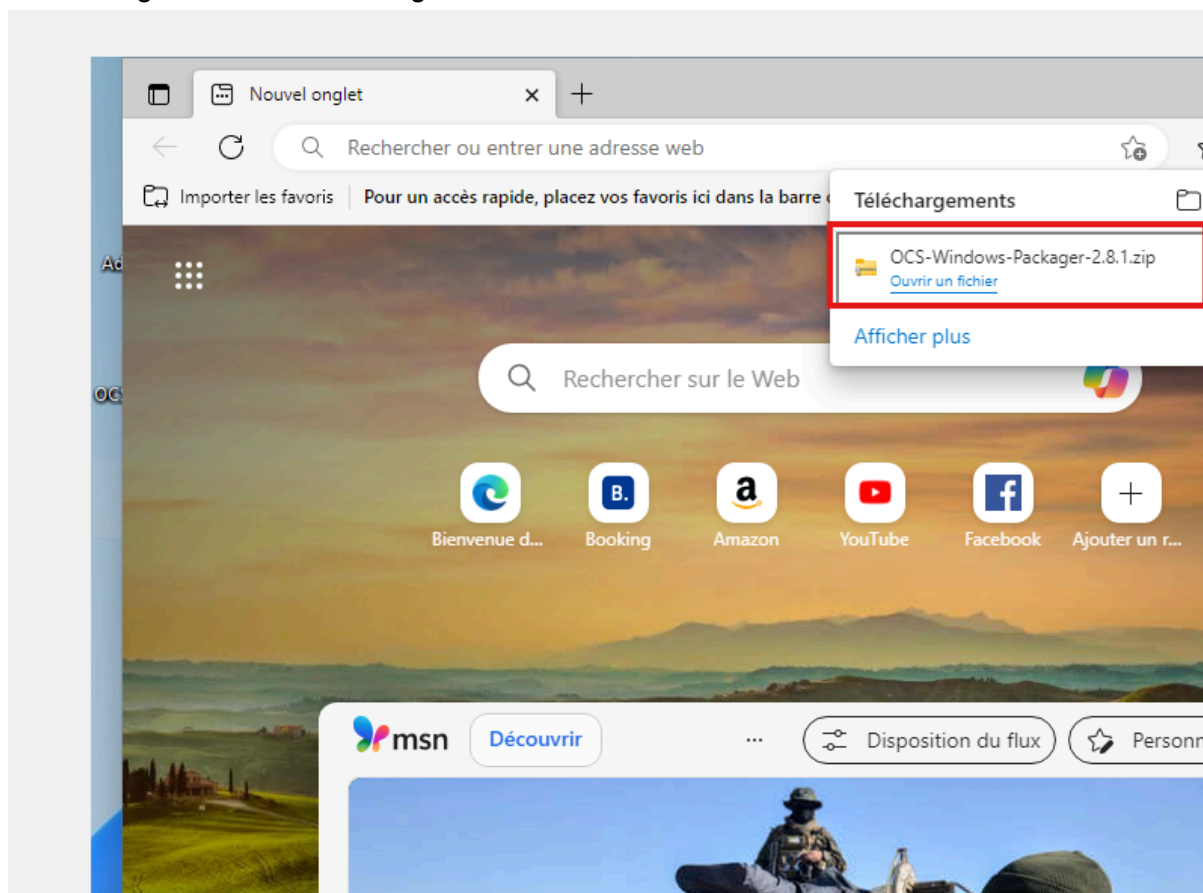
Nouvel onglet

Rechercher ou entrer une adresse web

Importer les favoris

Pour un accès rapide, placez vos favoris ici dans la barre

Téléchargements

OCS-Windows-Packager-2.8.1.zip

Ouvrir un fichier

Afficher plus

Ad

OC

Rechercher sur le Web

Bienvenue d...

Booking

Amazon

YouTube

Facebook

Ajouter un r...

msn

Découvrir

...

Disposition du flux

Personn